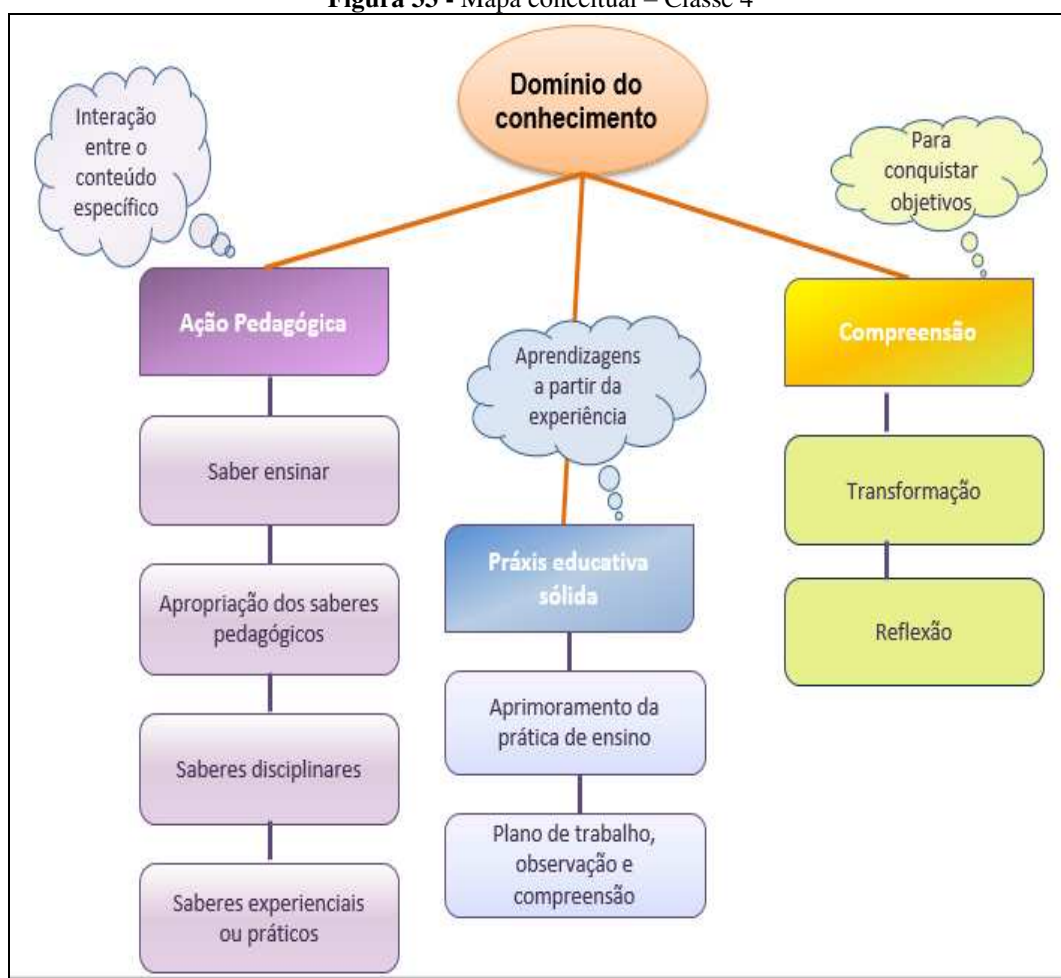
Figura 33 - Mapa conceitual – Classe 4

Domínio do conhecimento

Interação entre o conteúdo específico

Para conquistar objetivos

Ação Pedagógica

Saber ensinar

Apropriação dos saberes pedagógicos

Saberes disciplinares

Saberes experienciais ou práticos

Aprendizagens a partir da experiência

Práxis educativa sólida

Aprimoramento da prática de ensino

Plano de trabalho, observação e compreensão

Compreensão

Transformação

Reflexão